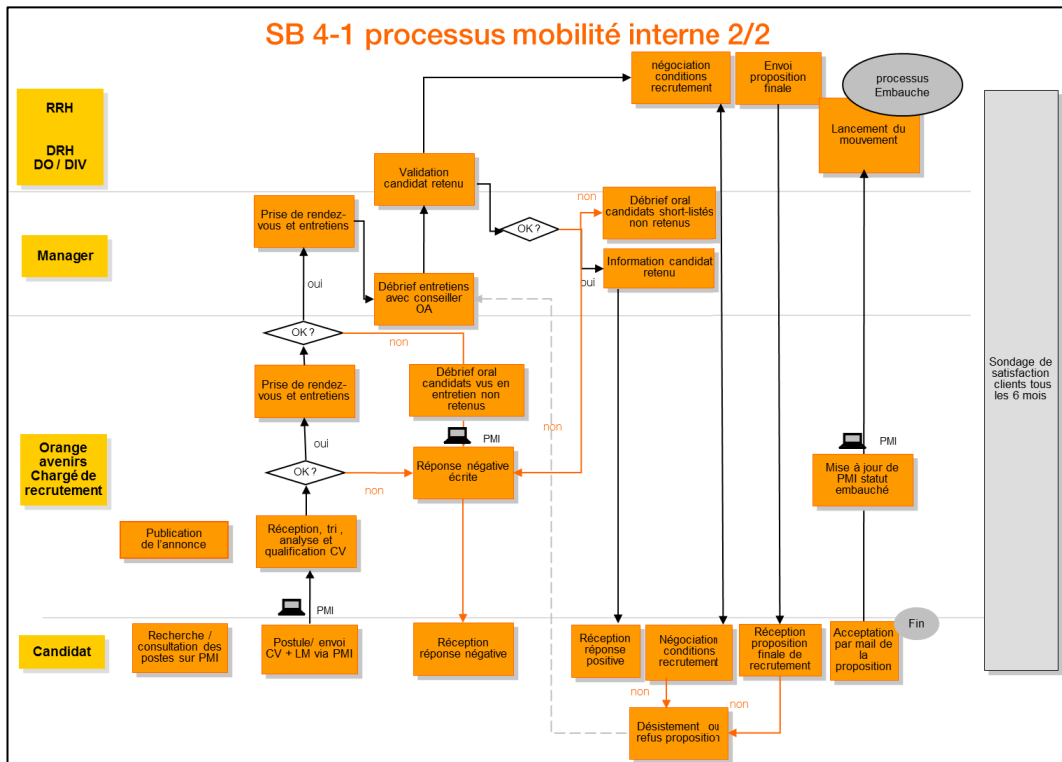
SB 4-1 processus mobilité interne 2/2

RRH

DRH
DO / DIV

Manager

Orange avenirs
Chargé de recrutement

Candidat

négociation conditions recrutement

Envoi proposition finale

processus Embauche

Lancement du mouvement

Sondage de satisfaction clients tous les 6 mois

Validation candidat retenu

Prise de rendez-vous et entretiens

OK ?

non

Débrief oral candidats short-listés non retenus

Information candidat retenu

oui

oui

Débrief entretiens avec conseiller OA

OK ?

non

Prise de rendez-vous et entretiens

Débrief oral candidats vus en entretien non retenus

non

oui

PMI

OK ?

non

Réponse négative écrite

PMI

Mise à jour de PMI statut embauché

Publication de l'annonce

Réception, tri , analyse et qualification CV

PMI

Fin

Recherche / consultation des postes sur PMI

Postule/ envoi CV + LM via PMI

Réception réponse négative

Réception réponse positive

Négociation conditions recrutement

Réception proposition finale de recrutement

Acceptation par mail de la proposition

non

non

Désistement ou refus proposition